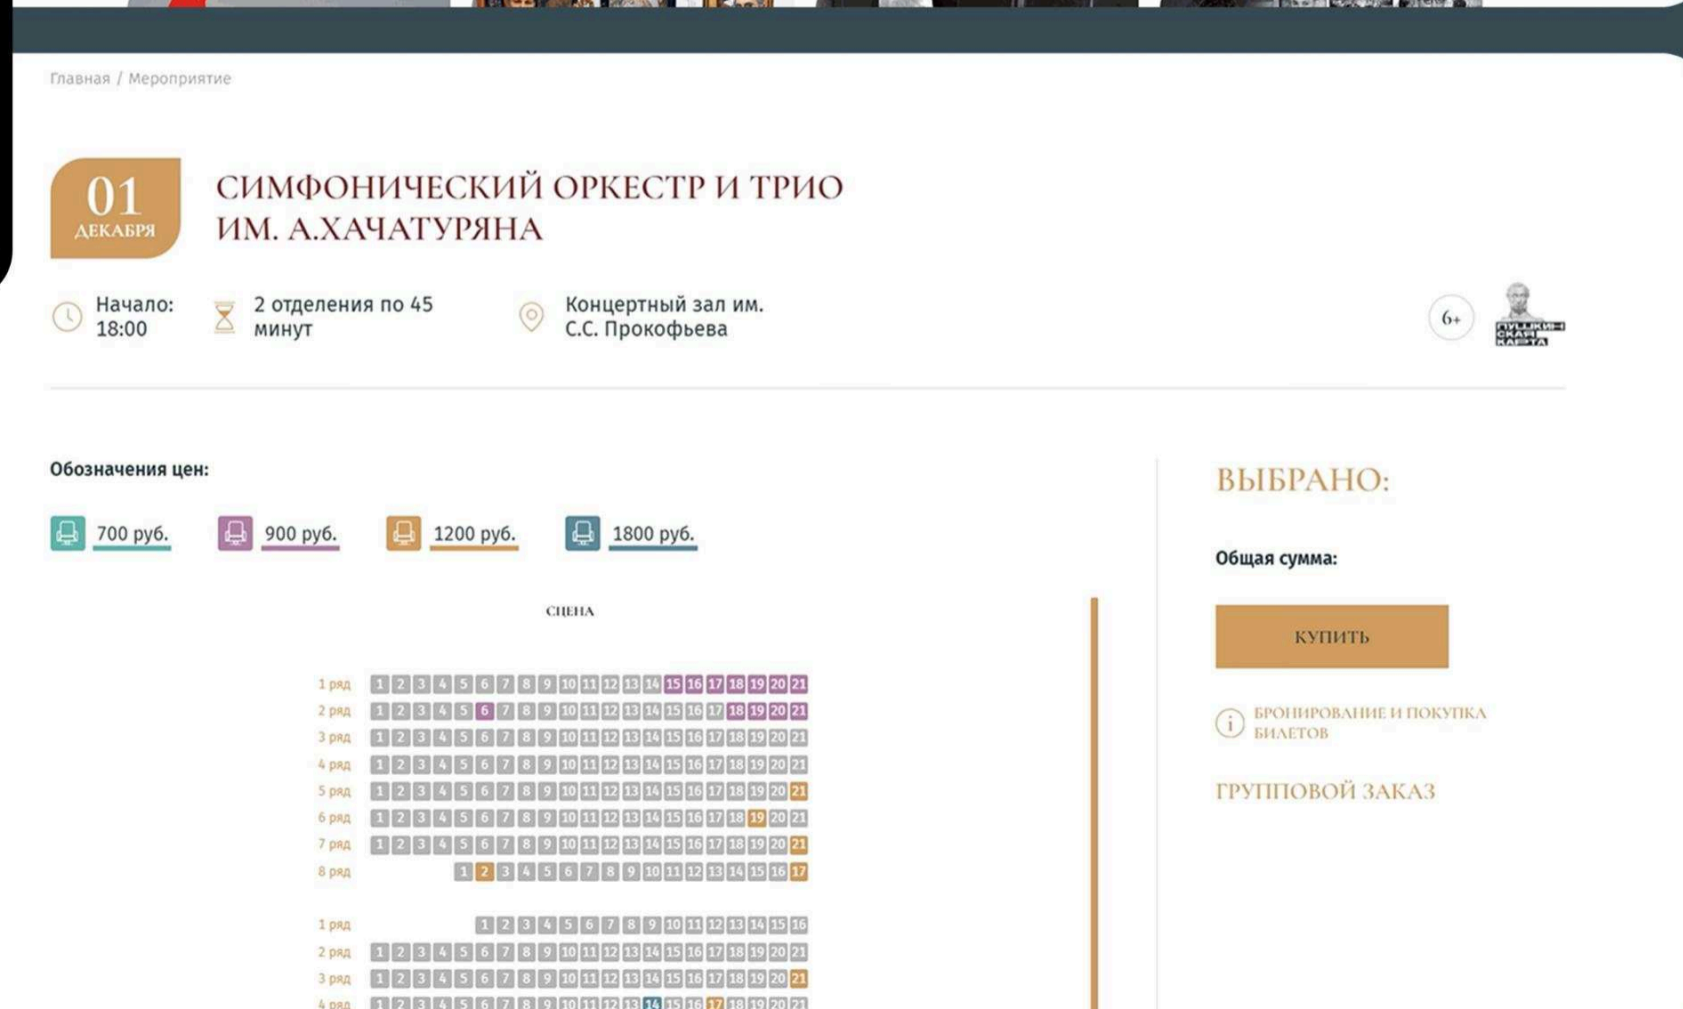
Главная / Мероприятие

01
ДЕКАБРЯ

СИМФОНИЧЕСКИЙ ОРКЕСТР И ТРИО ИМ. А.ХАЧАТУРЯНА

Начало: 18:00

2 отделения по 45 минут

Концертный зал им. С.С. Прокофьева

6+

ПУШКИНСКАЯ КАРТА

Обозначения цен:

700 руб.

900 руб.

1200 руб.

1800 руб.

СЦЕНА

1 ряд 1 2 3 4 5 6 7 8 9 10 11 12 13 14 15 16 17 18 19 20 21
2 ряд 1 2 3 4 5 6 7 8 9 10 11 12 13 14 15 16 17 18 19 20 21
3 ряд 1 2 3 4 5 6 7 8 9 10 11 12 13 14 15 16 17 18 19 20 21
4 ряд 1 2 3 4 5 6 7 8 9 10 11 12 13 14 15 16 17 18 19 20 21
5 ряд 1 2 3 4 5 6 7 8 9 10 11 12 13 14 15 16 17 18 19 20 21
6 ряд 1 2 3 4 5 6 7 8 9 10 11 12 13 14 15 16 17 18 19 20 21
7 ряд 1 2 3 4 5 6 7 8 9 10 11 12 13 14 15 16 17 18 19 20 21
8 ряд 1 2 3 4 5 6 7 8 9 10 11 12 13 14 15 16 17

1 ряд 1 2 3 4 5 6 7 8 9 10 11 12 13 14 15 16
2 ряд 1 2 3 4 5 6 7 8 9 10 11 12 13 14 15 16 17 18 19 20 21
3 ряд 1 2 3 4 5 6 7 8 9 10 11 12 13 14 15 16 17 18 19 20 21
4 ряд 1 2 3 4 5 6 7 8 9 10 11 12 13 14 15 16 17 18 19 20 21

ВЫБРАНО:

Общая сумма:

КУПИТЬ

БРОНИРОВАНИЕ И ПОКУПКА БИЛЕТОВ

ГРУППОВОЙ ЗАКАЗ